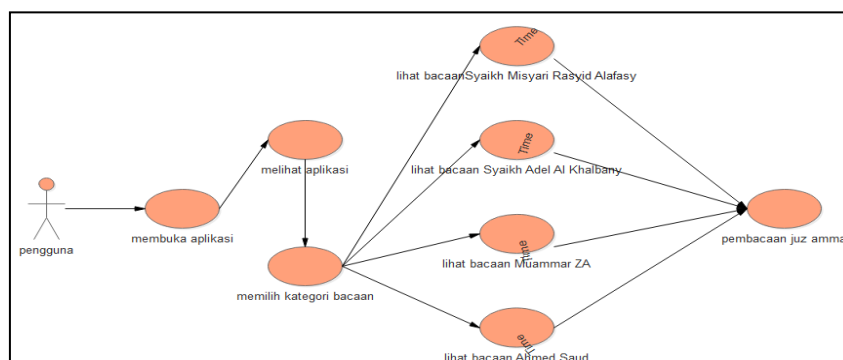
Time
lihat bacaanSyaikh Misyari Rasyid Alafasy

Time
lihat bacaan Syaikh Adel Al Khalbany

melihat aplikasi

pengguna

membuka aplikasi

Time
lihat bacaan Muammar ZA

pembacaan juz amma

memilih kategori bacaan

Time
lihat bacaan Ahmed Saud